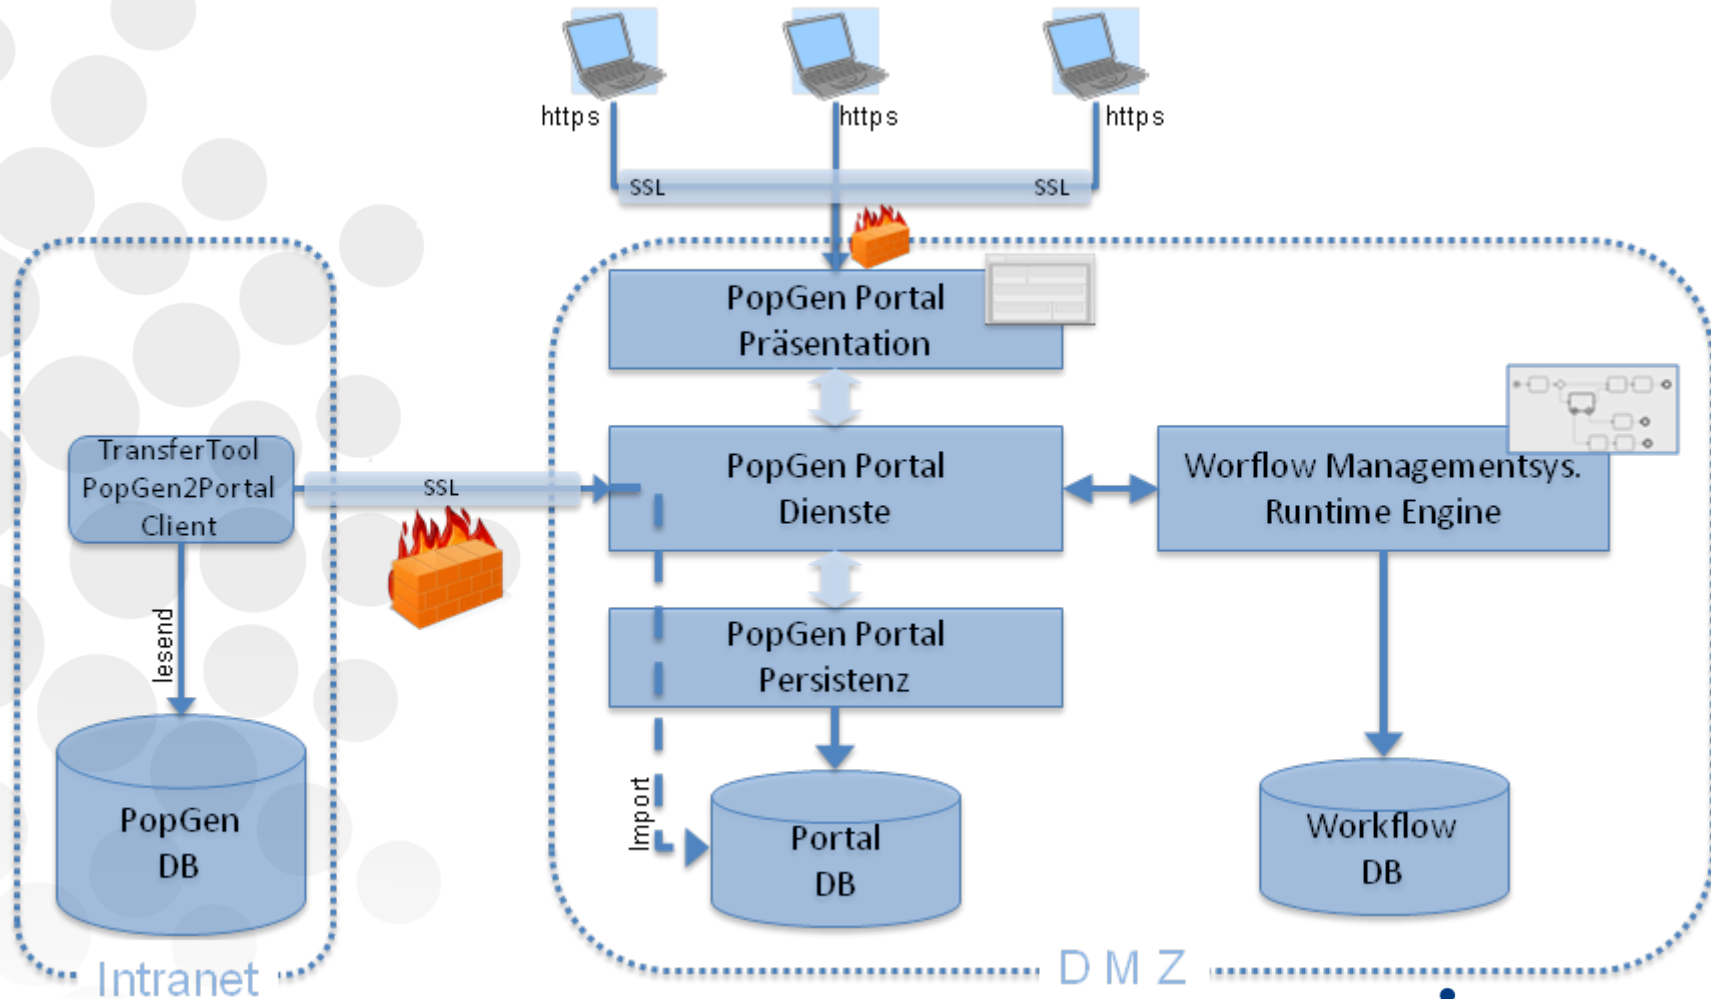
https https https

SSL SSL

PopGen Portal Präsentation

TransferTool PopGen2Portal Client

SSL

PopGen Portal Dienste

Worflow Managementsys. Runtime Engine

lesend

PopGen Portal Persistenz

Import

PopGen DB

Portal DB

Workflow DB

Intranet

D M Z